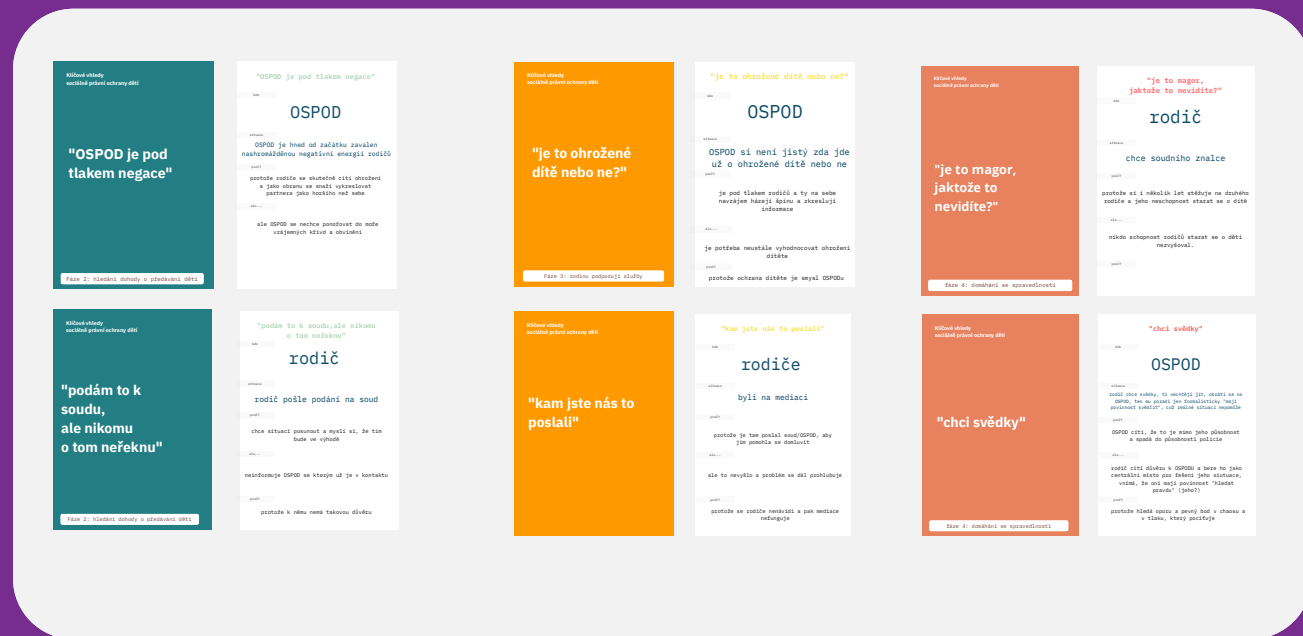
Klíčové vhledy
sociálně právní ochrany dětí

"OSPOD je pod tlakem negace"

Fáze 2: hledání dohody o předávání dětí

"OSPOD je pod tlakem negace"

kdo

OSPOD

zážitek

OSPOD je hned od začátku zavalen nashromážděnou negativní energií rodičů

proč?

protože rodiče se skutečně cítí ohrožení a jako obranu se snaží vykreslovat partnera jako horšího než sebe

ale...

ale OSPOD se nechce ponořovat do moře vzájemných křivd a obvinění

Klíčové vhledy
sociálně právní ochrany dětí

"je to ohrožené dítě nebo ne?"

Fáze 3: rodinu podporují služby

"je to ohrožené dítě nebo ne?"

kdo

OSPOD

zážitek

OSPOD si není jistý zda jde už o ohrožené dítě nebo ne

proč?

je pod tlakem rodičů a ty na sebe navzájem házejí špínu a zkreslují informace

ale...

je potřeba neustále vyhodnocovat ohrožení dítěte

proč?

protože ochrana dítěte je smysl OSPODu

Klíčové vhledy
sociálně právní ochrany dětí

"je to magor, jaktože to nevidíte?"

fáze 4: domáhání se spravedlnosti

"je to magor, jaktože to nevidíte?"

kdo

rodič

zážitek

chce soudního znalce

proč?

protože si i několik let stěžuje na druhého rodiče a jeho neschopnost starat se o dítě

ale...

nikdo schopnost rodičů starat se o děti nezvyšoval.

proč?

Klíčové vhledy
sociálně právní ochrany dětí

"podám to k soudu, ale nikomu o tom neřeknu"

Fáze 2: hledání dohody o předávání dětí

"podám to k soudu,ale nikomu o tom neřeknu"

kdo

rodič

zážitek

rodič pošle podání na soud

proč?

chce situaci posunout a myslí si, že tím bude ve výhodě

ale...

neinformuje OSPOD se kterým už je v kontaktu

proč?

protože k němu nemá takovou důvěru

Klíčové vhledy
sociálně právní ochrany dětí

"kam jste nás to poslali"

"kam jste nás to poslali"

kdo

rodiče

zážitek

byli na mediaci

proč?

protože je tam poslal soud/OSPOD, aby jim pomohla se domluvit

ale...

ale to nevyšlo a problém se dál prohlubuje

proč?

protože se rodiče nenávidí a pak mediace nefunguje

Klíčové vhledy
sociálně právní ochrany dětí

"chci svědky"

fáze 4: domáhání se spravedlnosti

"chci svědky"

kdo

OSPOD

zážitek

rodič chce svědky, ti nechtějí jít, obrátí se na OSPOD, ten mu poradí jen formalistický "mají povinnost svědčit", což změní situaci nepoměr

proč?

OSPOD cítí, že to je mimo jeho působnost a spadá do působnosti policie

ale...

rodič cítí důvěru k OSPODu a bere ho jako centrální místo pro řešení jeho situace, vnímá, že oni mají povinnost "hledat pravdu" (jeho?)

proč?

protože hledá oporu a pevný bod v chaosu a v tlaku, který pociťuje